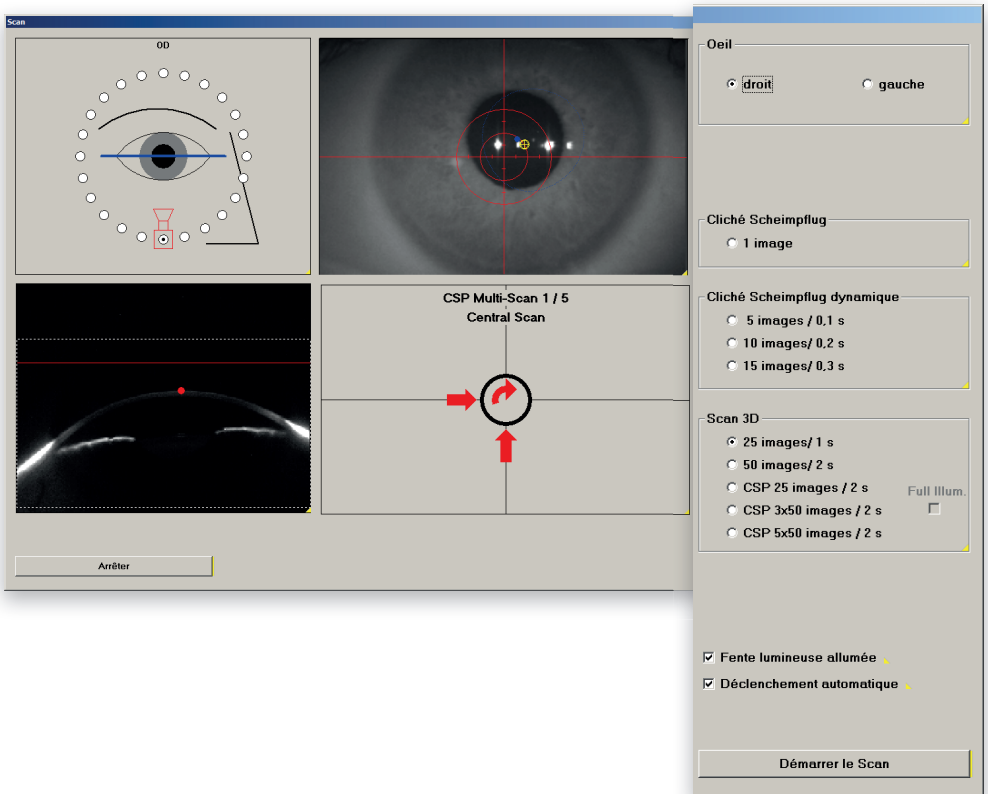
Scan

OD

CSP Multi-Scan 1 / 5
Central Scan

Arrêter

Oeil
droit
gauche

Cliché Scheimpflug
1 image

Cliché Scheimpflug dynamique
5 images / 0,1 s
10 images/ 0,2 s
15 images/ 0,3 s

Scan 3D
25 images/ 1 s
50 images/ 2 s
CSP 25 images / 2 s
CSP 3x50 images / 2 s
CSP 5x50 images / 2 s
Full Illum.

Fente lumineuse allumée
Déclenchement automatique

Démarrer le Scan